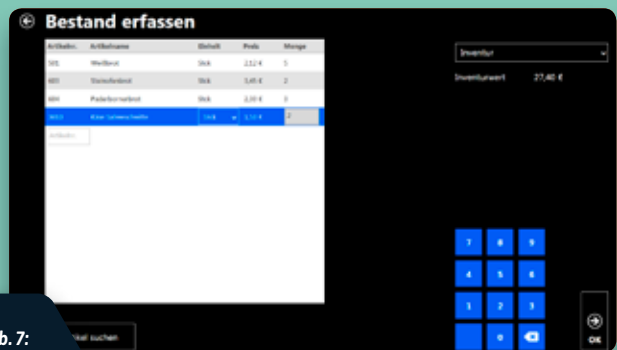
Bestand erfassen

| Artikelnr. | Artikelname | Einheit | Preis | Menge |
|---|---|---|---|---|
| 501 | Weißbrot | Stck | 2,12 € | 5 |
| 603 | Steinofenbrot | Stck | 3,45 € | 2 |
| 604 | Paderborner Brot | Stck | 2,30 € | 3 |
| 3011 | Käse-Schinkenstange | Stck | 3,10 € | 2 |
| Artikeln... | | | | |

Inventur

Inventurwert 27,40 €

7 8 9
4 5 6
1 2 3
0

OK

b. 7:

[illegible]tikel suchen